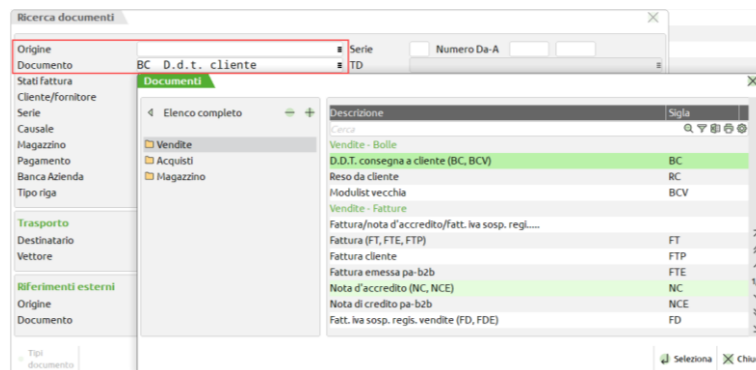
Ricerca documenti

Origine
Documento BC D.d.t. cliente
Serie Numero Da-A
TD
Stati fattura
Cliente/fornitore
Serie
Causale
Magazzino
Pagamento
Banca Azienda
Tipo riga

Trasporto
Destinatario
Vettore

Riferimenti esterni
Origine
Documento

Tipi documento

Documenti

Elenco completo
Vendite
Acquisti
Magazzino

| Descrizione | Sigla |
|---|---|
| Cerca | |
| Vendite - Bolle | |
| D.D.T. consegna a cliente (BC, BCV) | BC |
| Reso da cliente | RC |
| Modulist vecchia | BCV |
| Vendite - Fatture | |
| Fattura/nota d'accredito/fatt. iva sosp. regi..... | |
| Fattura (FT, FTE, FTP) | FT |
| Fattura cliente | FTP |
| Fattura emessa pa-b2b | FTE |
| Nota d'accredito (NC, NCE) | NC |
| Nota di credito pa-b2b | NCE |
| Fatt. iva sosp. regis. vendite (FD, FDE) | FD |

Seleziona Chiu